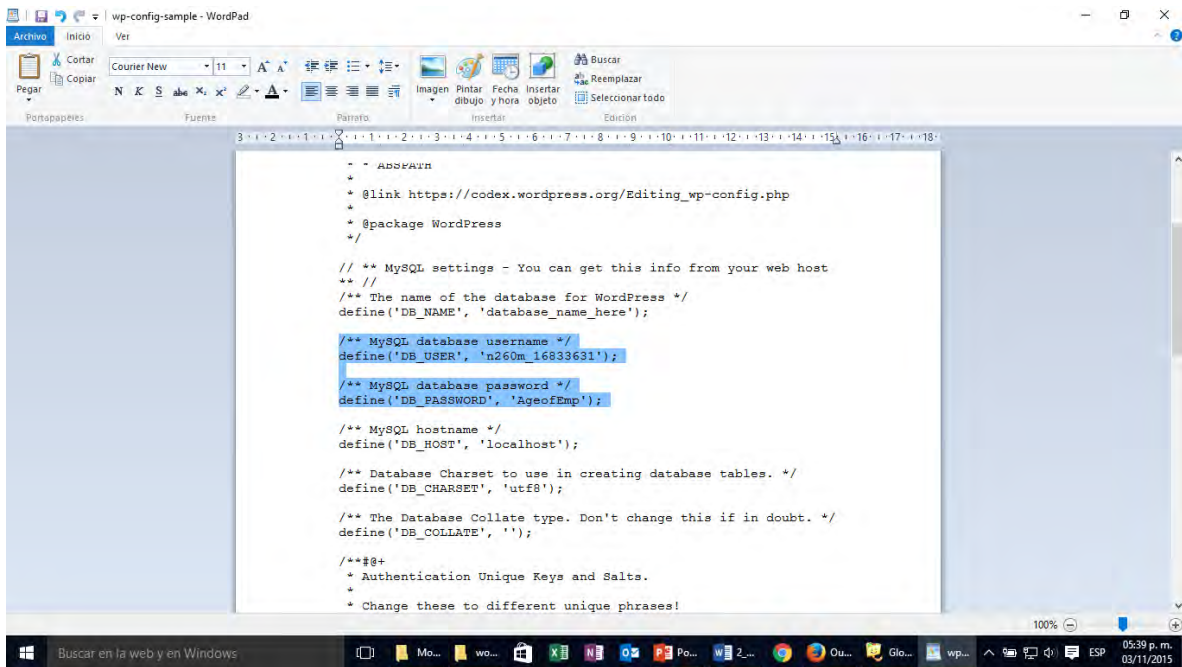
wp-config-sample - WordPad

Archivo Inicio Ver

Pegar Cortar Copiar
Courier New 11
N K S abc $x_2$ $x^2$
Imagen Pintar dibujo Fecha y hora Insertar objeto
Buscar Reemplazar Seleccionar todo
Portapapeles Fuente Párrafo Insertar Edición

* - ABSPATH
*
* @link https://codex.wordpress.org/Editing_wp-config.php
*
* @package WordPress
*/

// ** MySQL settings - You can get this info from your web host ** //
/** The name of the database for WordPress */
define('DB_NAME', 'database_name_here');

/** MySQL database username */
define('DB_USER', 'n260m_16833631');

/** MySQL database password */
define('DB_PASSWORD', 'AgeofEmp');

/** MySQL hostname */
define('DB_HOST', 'localhost');

/** Database Charset to use in creating database tables. */
define('DB_CHARSET', 'utf8');

/** The Database Collate type. Don't change this if in doubt. */
define('DB_COLLATE', '');

/**#@+
* Authentication Unique Keys and Salts.
*
* Change these to different unique phrases!

100%

Buscar en la web y en Windows
Mo... wo... Po... 2_... Ou... Glo... wp...
ESP 05:39 p. m. 03/11/2015